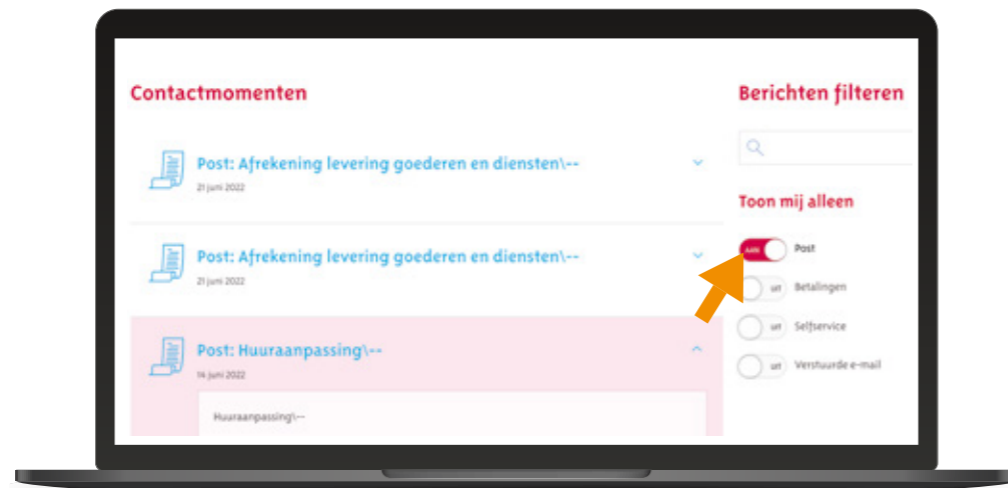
Contactmomenten

Post: Afrekening levering goederen en diensten\--
21 juni 2022

Post: Afrekening levering goederen en diensten\--
21 juni 2022

Post: Huuraanpassing\--
14 juni 2022

Huuraanpassing\--

Berichten filteren

Toon mij alleen

aan Post

uit Betalingen

uit Selfservice

uit Verstuurde e-mail